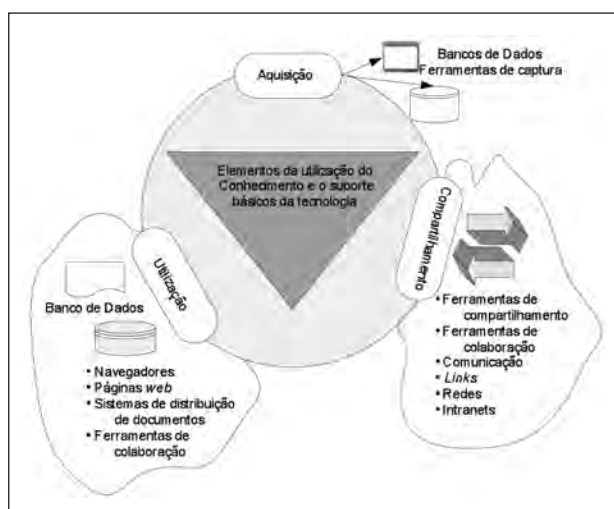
Aquisição

Bancos de Dados
Ferramentas de captura

Elementos da utilização do Conhecimento e o suporte básicos da tecnologia

Compartilhamento

Utilização

Banco de Dados

• Navegadores
• Páginas *web*
• Sistemas de distribuição de documentos
• Ferramentas de colaboração

• Ferramentas de compartilhamento
• Ferramentas de colaboração
• Comunicação
• *Links*
• Redes
• Intranets